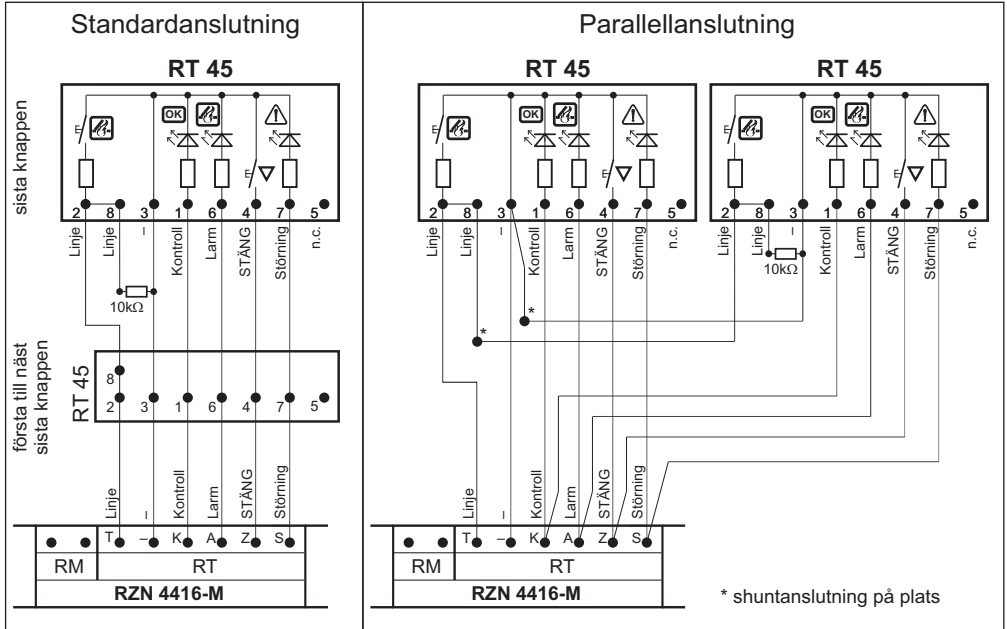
Standardanslutning

RT 45

sista knappen

OK

2 8 3 1 6 4 7 5

Linje Linje – Kontroll Larm STÄNG Störning n.c.

10kΩ

första till näst sista knappen

RT 45

8
2 3 1 6 4 7 5

Linje – Kontroll Larm STÄNG Störning

T – K A Z S

RM RT

RZN 4416-M

Parallellanslutning

RT 45

OK

2 8 3 1 6 4 7 5

Linje Linje – Kontroll Larm STÄNG Störning n.c.

RT 45

OK

2 8 3 1 6 4 7 5

Linje Linje – Kontroll Larm STÄNG Störning n.c.

10kΩ

*

*

Linje – Kontroll Larm STÄNG Störning

T – K A Z S

RM RT

RZN 4416-M

* shuntanslutning på plats